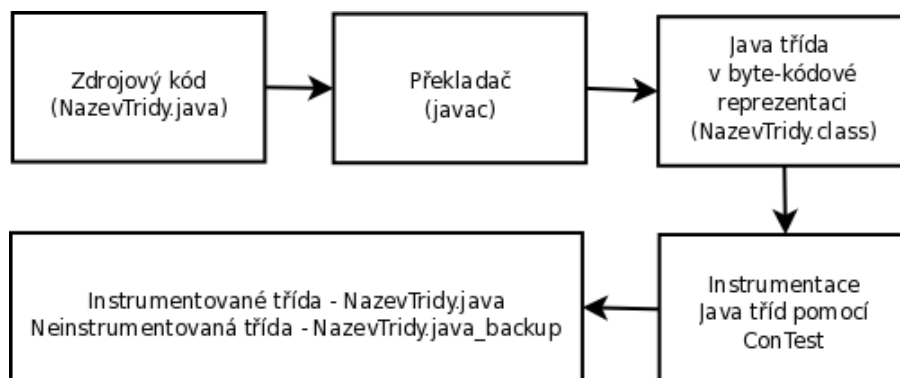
Zdrojový kód
(NazevTridy.java)

Překladač
(javac)

Java třída
v byte-kódové
reprezentaci
(NazevTridy.class)

Instrumentace
Java tříd pomocí
ConTest

Instrumentované třída - NazevTridy.java
Neinstrumentovaná třída - NazevTridy.java_backup